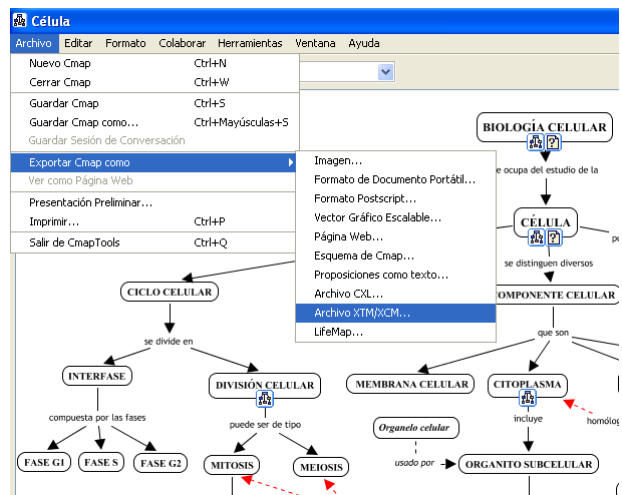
Célula

Archivo Editar Formato Colaborar Herramientas Ventana Ayuda

Nuevo Cmap Ctrl+N
Cerrar Cmap Ctrl+W
Guardar Cmap Ctrl+S
Guardar Cmap como... Ctrl+Mayúsculas+S
Guardar Sesión de Conversación
Exportar Cmap como
Ver como Página Web
Presentación Preliminar...
Imprimir... Ctrl+P
Salir de CmapTools Ctrl+Q

Imagen...
Formato de Documento Portátil...
Formato Postscript...
Vector Gráfico Escalable...
Página Web...
Esquema de Cmap...
Proposiciones como texto...
Archivo CXL...
Archivo XTM/XCM...
LifeMap...

BIOLOGÍA CELULAR
se ocupa del estudio de la
CÉLULA
pu
se distinguen diversos
COMPONENTE CELULAR
que son
CICLO CELULAR
se divide en
INTERFASE
compuesta por las fases
FASE G1
FASE S
FASE G2
DIVISIÓN CELULAR
puede ser de tipo
MITOSIS
MEIOSIS
MEMBRANA CELULAR
CITOPLASMA
incluye
homólog
Organelo celular
usado por
ORGANITO SUBCELULAR